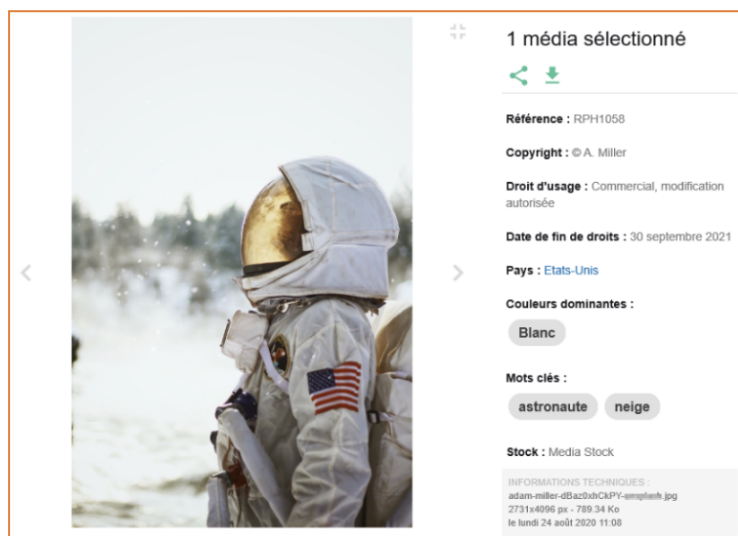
1 média sélectionné

Référence : RPH1058

Copyright : © A. Miller

Droit d'usage : Commercial, modification autorisée

Date de fin de droits : 30 septembre 2021

Pays : Etats-Unis

Couleurs dominantes :

Blanc

Mots clés :

astronaute

neige

Stock : Media Stock

INFORMATIONS TECHNIQUES :
adam-miller-dBaz0xhCkPY-unsplash.jpg
2731x4096 px - 789.34 Ko
le lundi 24 août 2020 11:08